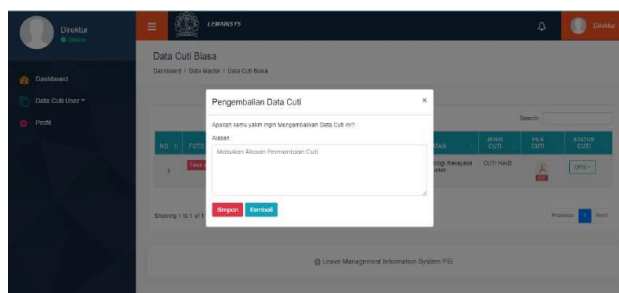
Direktur
● Online

Dashboard

Data Cuti User ▾

Profil

≡ LEMARSYS

Direktur

Data Cuti Biasa

Dashboard / Data Master / Data Cuti Biasa

Search:

| NO | FOTO | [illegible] | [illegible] | TAN | JENIS CUTI | FILE CUTI | STATUS CUTI |
|---|---|---|---|---|---|---|---|
| 1 | Tidak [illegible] | | | ologi Rekayasa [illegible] | CUTI HAID | | OPSI ▾ |

Showing 1 to 1 of 1 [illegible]

Previous 1 Next

© Leave Management Information System PEI

Pengembalian Data Cuti ×

Apakah kamu yakin ingin Mengembalikan Data Cuti ini?

Alasan

Masukan Alasan Pembentoan Cuti

Simpan Kembali